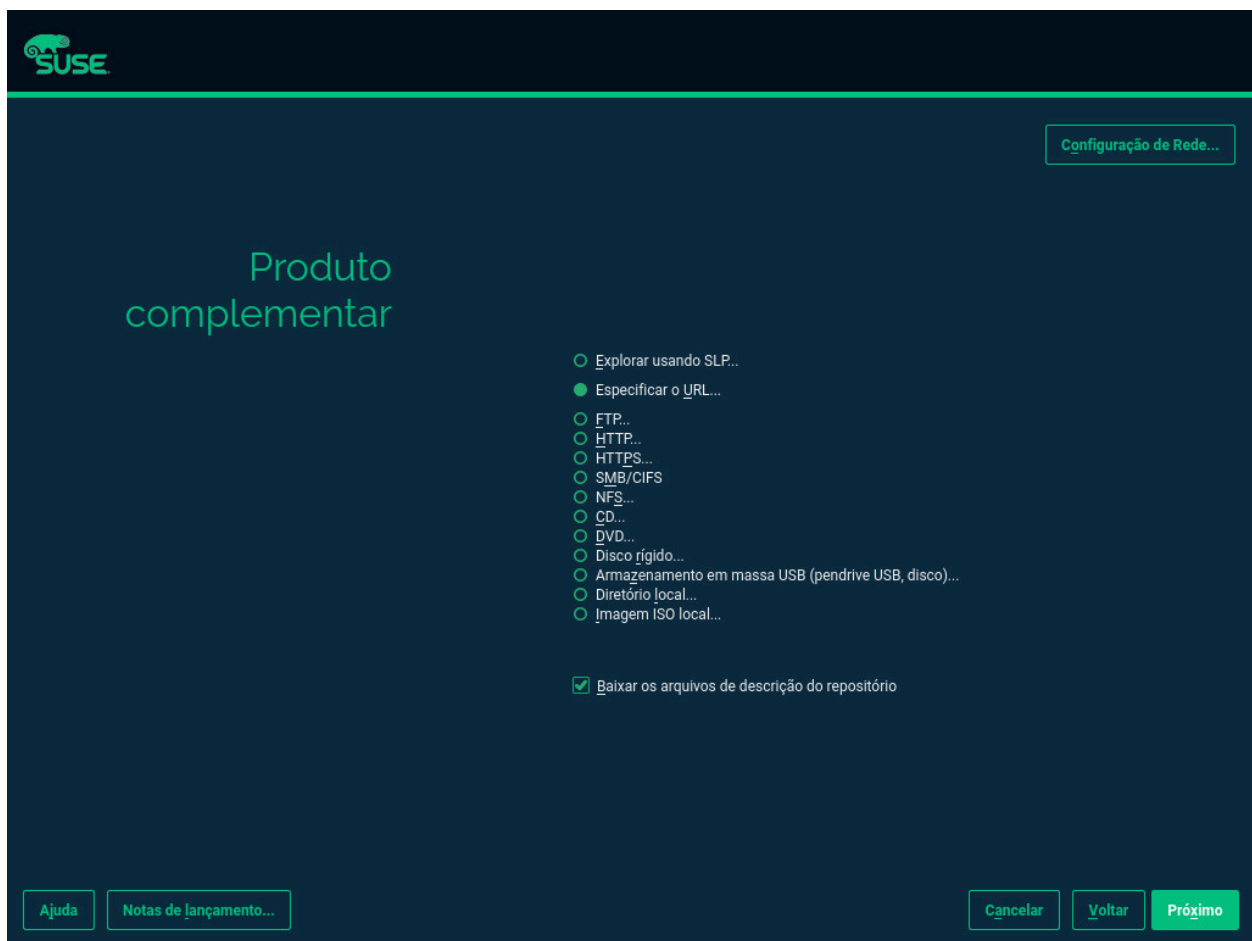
SUSE

Configuração de Rede...

Produto complementar

Explorar usando SLP...

Especificar o URL...

FTP...
HTTP...
HTTPS...
SMB/CIFS
NFS...
CD...
DVD...
Disco rígido...
Armazenamento em massa USB (pendrive USB, disco)...
Diretório local...
Imagem ISO local...

Baixar os arquivos de descrição do repositório

Ajuda
Notas de lançamento...
Cancelar
Voltar
Próximo